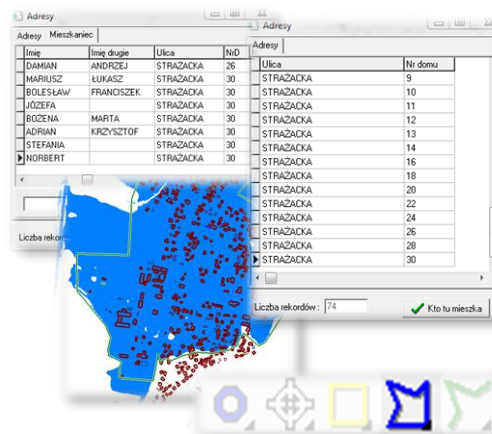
Adresy

Adresy | Mieszkaniec

| Imię | Imię drugie | Ulica | NrD |
|---|---|---|---|
| DAMIAN | ANDRZEJ | STRAŻACKA | 26 |
| MARIUSZ | ŁUKASZ | STRAŻACKA | 30 |
| BOLESŁAW | FRANCISZEK | STRAŻACKA | 30 |
| JÓZEFA | | STRAŻACKA | 30 |
| BOŻENA | MARTA | STRAŻACKA | 30 |
| ADRIAN | KRZYSZTOF | STRAŻACKA | 30 |
| STEFANIA | | STRAŻACKA | 30 |
| NORBERT | | STRAŻACKA | 30 |

Liczba rekor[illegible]

Adresy

Adresy

| Ulica | Nr domu |
|---|---|
| STRAŻACKA | 9 |
| STRAŻACKA | 10 |
| STRAŻACKA | 11 |
| STRAŻACKA | 12 |
| STRAŻACKA | 13 |
| STRAŻACKA | 14 |
| STRAŻACKA | 16 |
| STRAŻACKA | 18 |
| STRAŻACKA | 20 |
| STRAŻACKA | 22 |
| STRAŻACKA | 24 |
| STRAŻACKA | 26 |
| STRAŻACKA | 28 |
| STRAŻACKA | 30 |

Liczba rekordów : 74

Kto tu mieszka